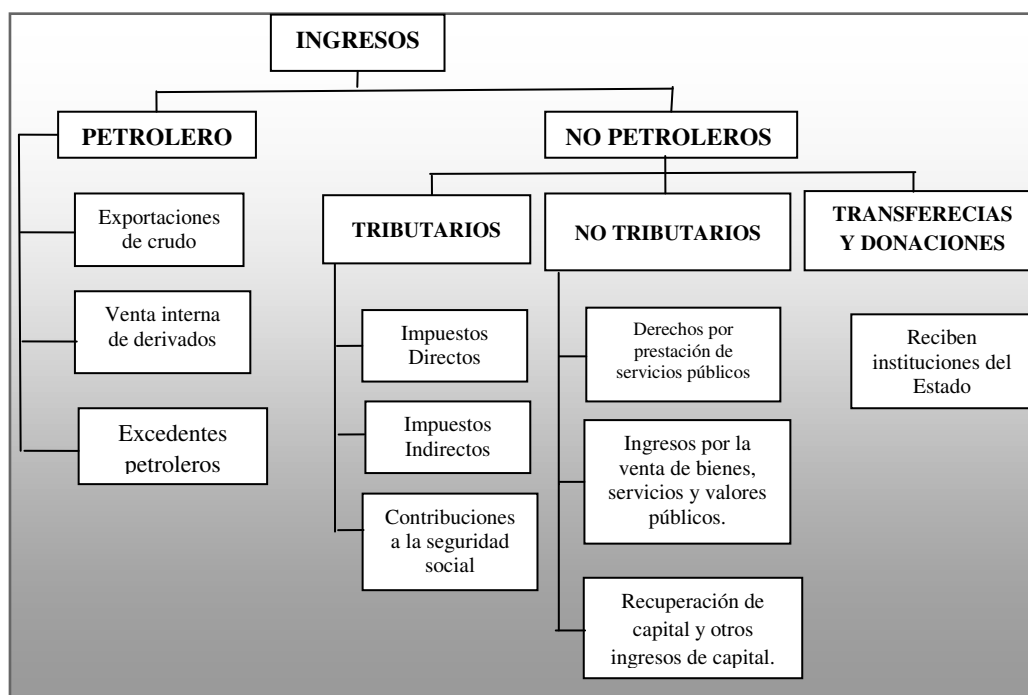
INGRESOS

PETROLERO

Exportaciones de crudo

Venta interna de derivados

Excedentes petroleros

NO PETROLEROS

TRIBUTARIOS

Impuestos Directos

Impuestos Indirectos

Contribuciones a la seguridad social

NO TRIBUTARIOS

Derechos por prestación de servicios públicos

Ingresos por la venta de bienes, servicios y valores públicos.

Recuperación de capital y otros ingresos de capital.

TRANSFERECIAS Y DONACIONES

Reciben instituciones del Estado